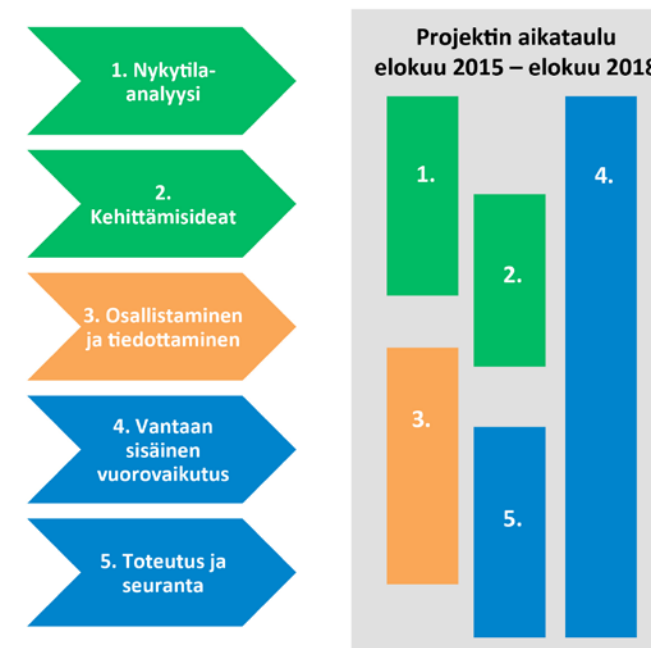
1. Nykytila-analyysi

2. Kehittämisideat

3. Osallistaminen ja tiedottaminen

4. Vantaan sisäinen vuorovaikutus

5. Toteutus ja seuranta

Projektin aikataulu elokuu 2015 – elokuu 2018

1.

2.

3.

4.

5.